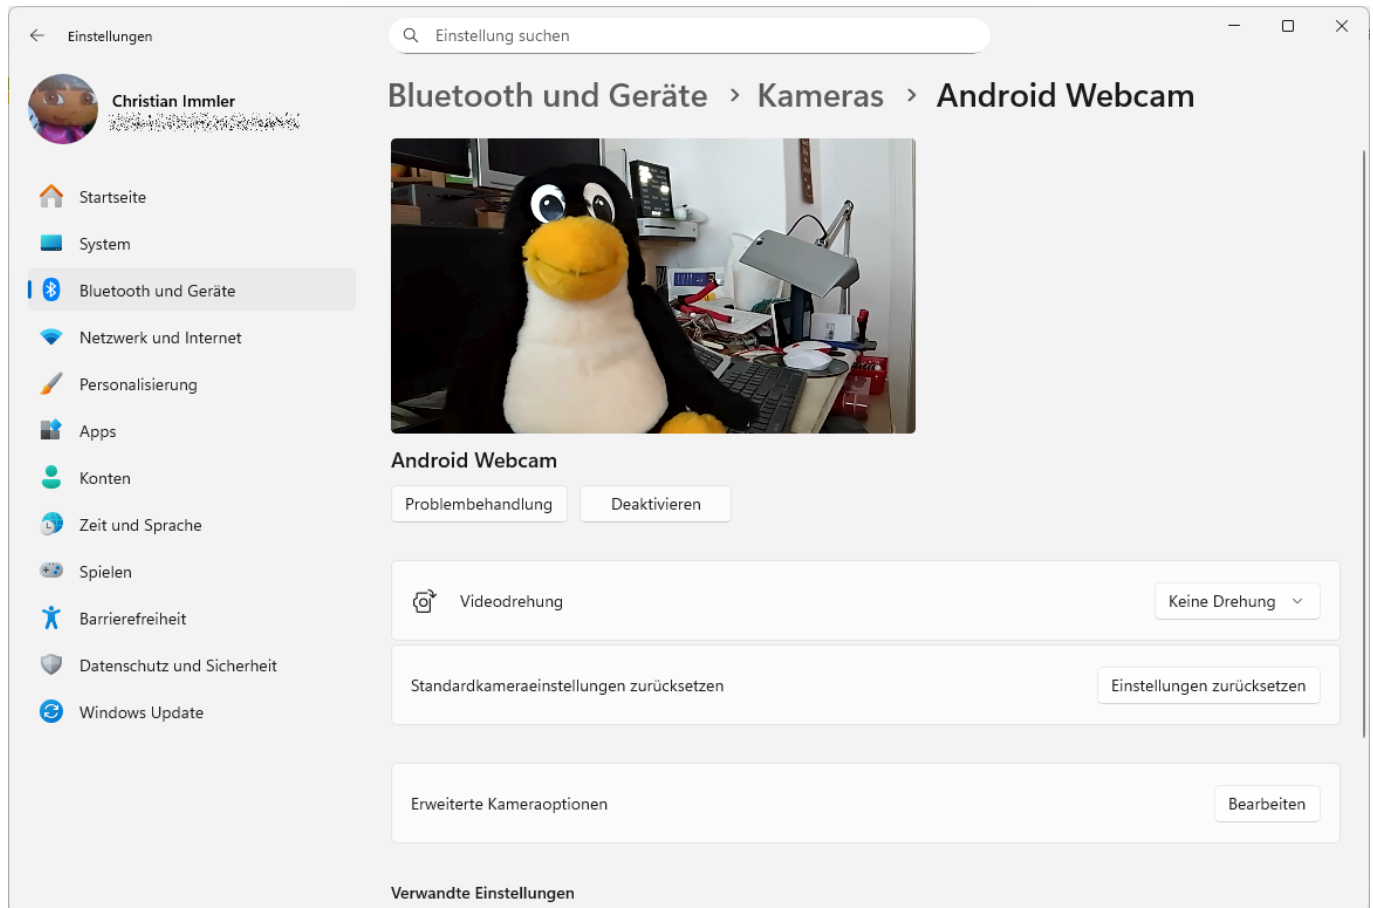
Einstellungen

Einstellung suchen

Christian Immler
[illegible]

Startseite
System
Bluetooth und Geräte
Netzwerk und Internet
Personalisierung
Apps
Konten
Zeit und Sprache
Spielen
Barrierefreiheit
Datenschutz und Sicherheit
Windows Update

Bluetooth und Geräte > Kameras > Android Webcam

Android Webcam

Problembehandlung
Deaktivieren

Videodrehung
Keine Drehung

Standardkameraeinstellungen zurücksetzen
Einstellungen zurücksetzen

Erweiterte Kameraoptionen
Bearbeiten

Verwandte Einstellungen